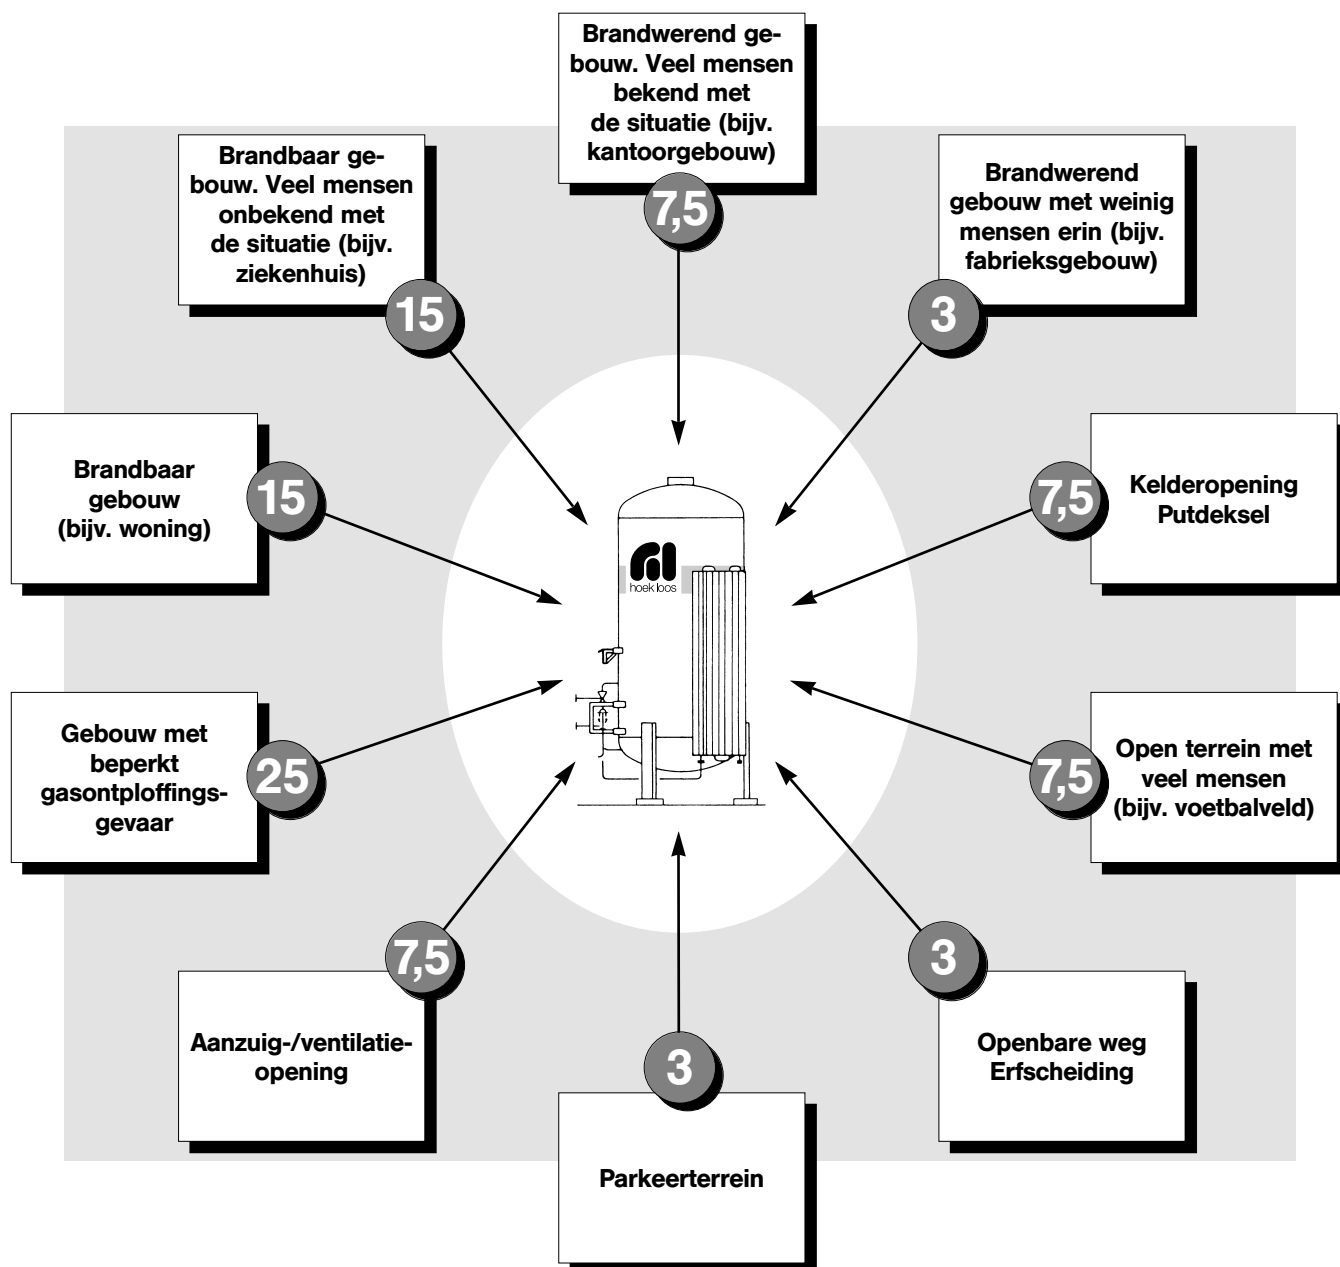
Brandwerend gebouw. Veel mensen bekend met de situatie (bijv. kantoorgebouw)

7,5

Brandbaar gebouw. Veel mensen onbekend met de situatie (bijv. ziekenhuis)

15

Brandwerend gebouw met weinig mensen erin (bijv. fabrieksgebouw)

3

Brandbaar gebouw (bijv. woning)

15

7,5

Kelderopening Putdeksel

hoek loos

Gebouw met beperkt gasontploffingsgevaar

25

7,5

Open terrein met veel mensen (bijv. voetbalveld)

7,5

Aanzuig-/ventilatieopening

3

Openbare weg Erfscheiding

3

Parkeerterrein